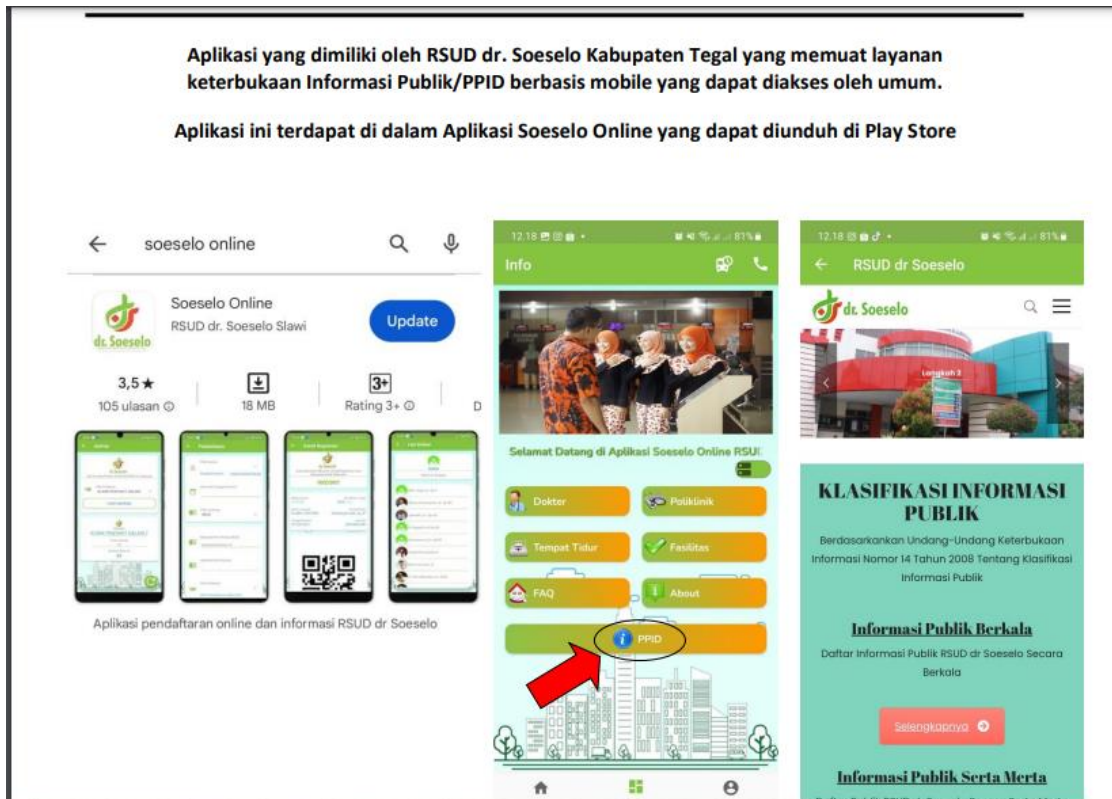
Aplikasi yang dimiliki oleh RSUD dr. Soeselo Kabupaten Tegal yang memuat layanan keterbukaan Informasi Publik/PPID berbasis mobile yang dapat diakses oleh umum.

Aplikasi ini terdapat di dalam Aplikasi Soeselo Online yang dapat diunduh di Play Store

soeselo online

dr. Soeselo

Soeselo Online
RSUD dr. Soeselo Slawi

Update

3,5 ★
105 ulasan

18 MB

3+
Rating 3+

D

Aplikasi pendaftaran online dan informasi RSUD dr Soeselo

12.18 81%

Info

Selamat Datang di Aplikasi Soeselo Online RSU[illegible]

Dokter

Poliklinik

Tempat Tidur

Fasilitas

FAQ

About

PPID

12.18 81%

RSUD dr Soeselo

dr. Soeselo

Langkah 3

KLASIFIKASI INFORMASI PUBLIK

Berdasarkankan Undang-Undang Keterbukaan Informasi Nomor 14 Tahun 2008 Tentang Klasifikasi Informasi Publik

Informasi Publik Berkala

Daftar Informasi Publik RSUD dr Soeselo Secara Berkala

Selengkapnya

Informasi Publik Serta Merta